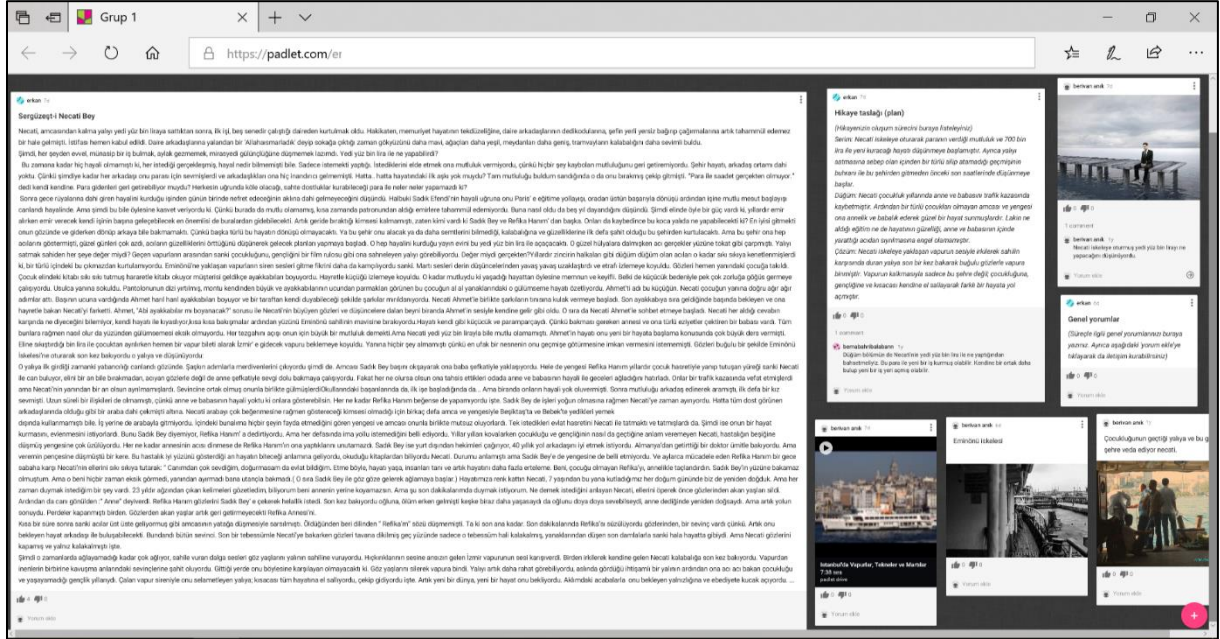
Grup 1
https://padlet.com/er

erkan
Sergüzeşt-i Necati Bey

Necati, amcasından kalma yalnız yedi yüz bin liraya satılıktan sonra, İki işi, beş senedir çalıştığı daireden kurtulmak oldu. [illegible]

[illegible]

4 0
Yorum ekle

erkan
Hikaye taslağı (plan)
(Hikayenizin oluşum sürecini buraya listeleyiniz)
Serim: Necati iskeleye oturarak parasını verdiği mutluluk ve 700 bin lira ile yeni kuracağı hayatı düşünmeye başlamıştır. Ayrıca yalnız satmasına sebep olan içinden bir türlü silip atamadığı geçmişinin bulvarın ile bu şehirden gitmeden önceki son saatlerinde düşünmeye başlar.
Düğüm: Necati çocukluk yıllarında anne ve babasını trafik kazasında kaybetmiştir. Ardından bir türlü çocukları olmayan amcası ve yengesi ona annelik ve babalık ederek güzel bir hayat sunmuşlardır. Lakin ne aktığı eğitim ne de hayatının güzelliği, anne ve babasının içinde yarattığı acıdan sıyrılmasına engel olamamıştır.
Çözüm: Necati iskeleye yaklaşan vapurun sesiyle irkilerek sahilin karşısında duran yalıya son bir kez bakarak buğulu gözlerle vapura binmiştir. Vapurun kalkmasıyla sadece bu şehre değil; çocukluğuna, gençliğine ve kısacası kendine el sallayarak farklı bir hayata yol açmıştır.
0 0
1 comment
bemalabirbalaban
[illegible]
Yorum ekle

berivan arık
0 0
1 comment
berivan arık
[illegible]
Yorum ekle

erkan
Genel yorumlar
(Süreçle ilgili genel yorumlarınızı buraya yazınız. Ayrıca aşağıdaki yorum ekle'ye tıklayarak da iletişim kurabilirsiniz)
0 0
Yorum ekle

berivan arık
İstanbul'da Vapurlar, Tekneler ve Martılar
0 0
Yorum ekle

berivan arık
Eminönü İskelesi
0 0
Yorum ekle

bemon arık
Çocukluğunun geçtiği yalıya ve bu g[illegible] şehre veda ediyor necati.
0 0
Yorum ekle